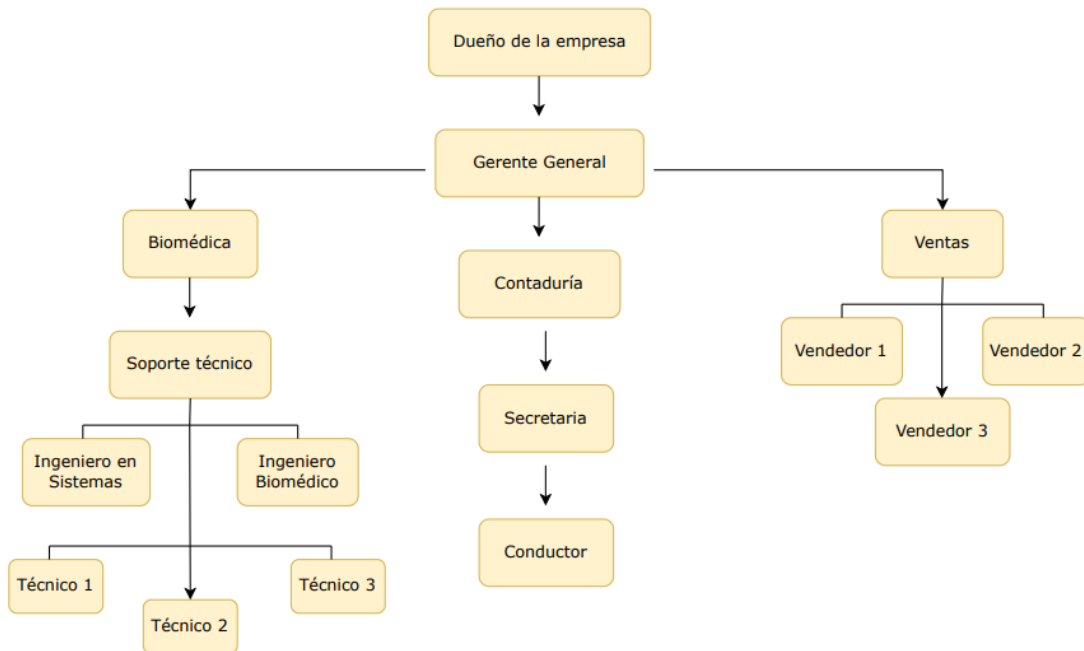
Dueño de la empresa

Gerente General

Biomédica

Contaduría

Ventas

Soporte técnico

Secretaria

Vendedor 1

Vendedor 2

Vendedor 3

Ingeniero en Sistemas

Ingeniero Biomédico

Conductor

Técnico 1

Técnico 2

Técnico 3